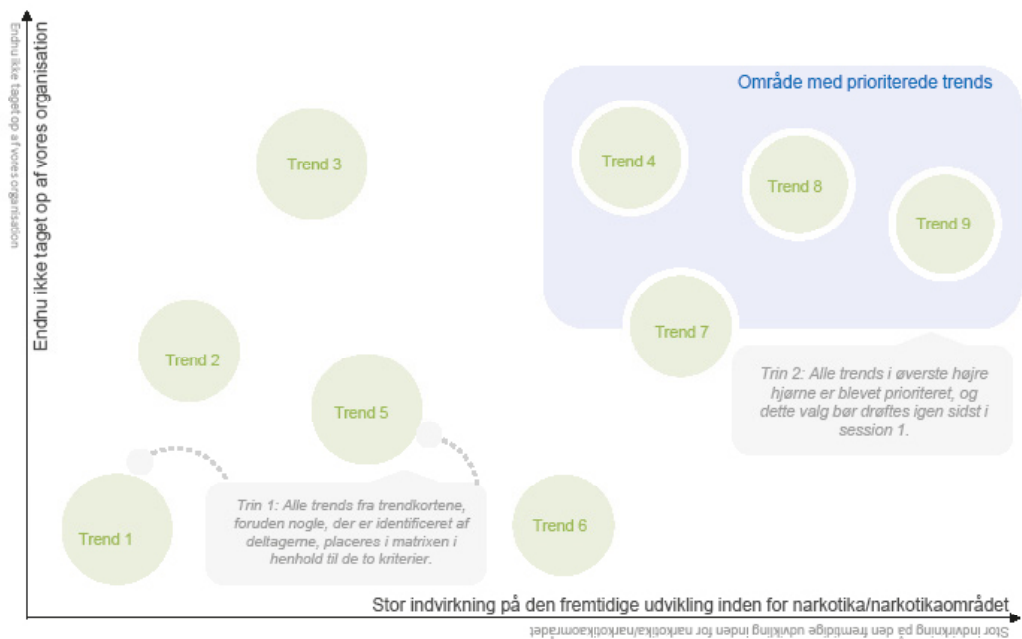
Endnu ikke taget op af vores organisation

Endnu ikke taget op af vores organisation

Område med prioriterede trends

Trend 3

Trend 4

Trend 8

Trend 9

Trend 2

Trend 7

Trin 2: Alle trends i øverste højre hjørne er blevet prioriteret, og dette valg bør drøftes igen sidst i session 1.

Trend 5

Trend 1

Trin 1: Alle trends fra trendkortene, foruden nogle, der er identificeret af deltagerne, placeres i matrixen i henhold til de to kriterier.

Trend 6

Stor indvirkning på den fremtidige udvikling inden for narkotika/narkotikaområdet

Stor indvirkning på den fremtidige udvikling inden for narkotika/narkotikaområdet